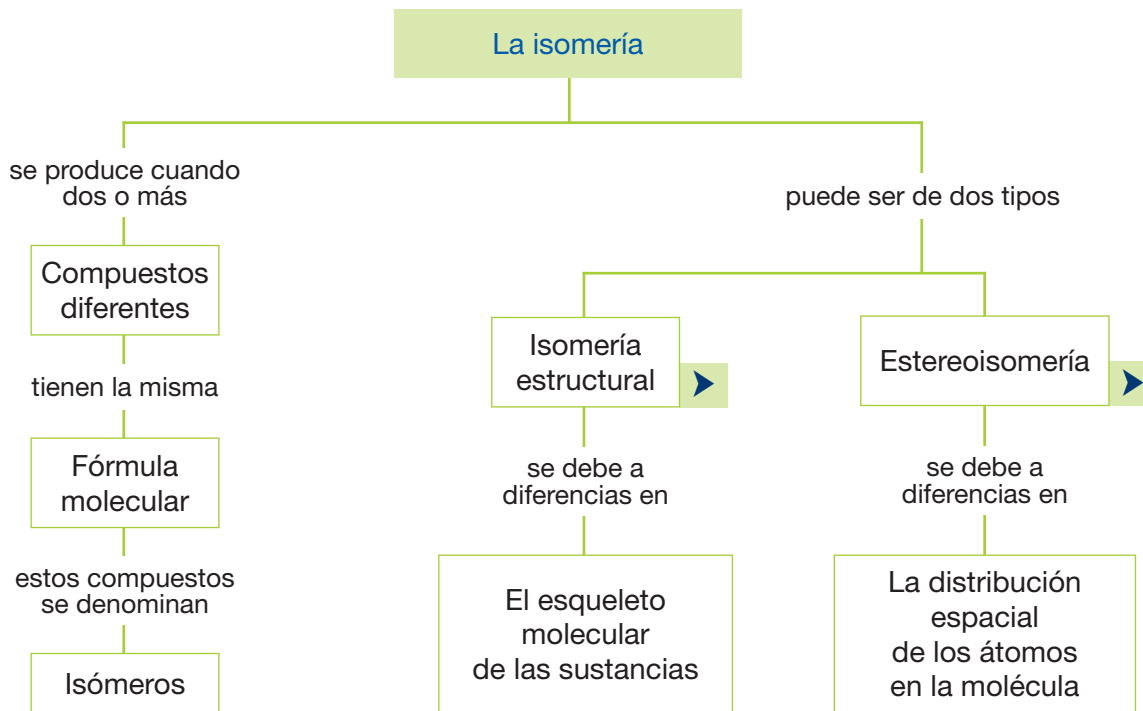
La isomería

se produce cuando dos o más

Compuestos diferentes

tienen la misma

Fórmula molecular

estos compuestos se denominan

Isómeros

puede ser de dos tipos

Isomería estructural

se debe a diferencias en

El esqueleto molecular de las sustancias

Estereoisomería

se debe a diferencias en

La distribución espacial de los átomos en la molécula